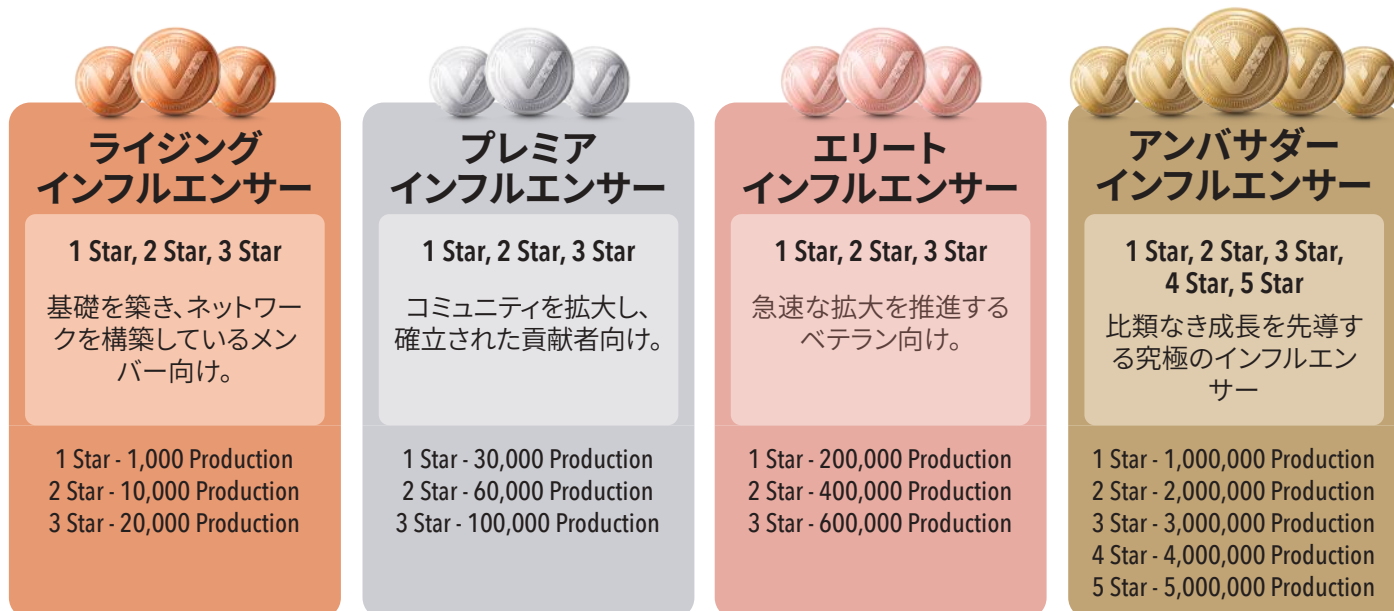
ライジング
インフルエンサー

1 Star, 2 Star, 3 Star

基礎を築き、ネットワークを構築しているメンバー向け。

1 Star - 1,000 Production
2 Star - 10,000 Production
3 Star - 20,000 Production

プレミア
インフルエンサー

1 Star, 2 Star, 3 Star

コミュニティを拡大し、確立された貢献者向け。

1 Star - 30,000 Production
2 Star - 60,000 Production
3 Star - 100,000 Production

エリート
インフルエンサー

1 Star, 2 Star, 3 Star

急速な拡大を推進するベテラン向け。

1 Star - 200,000 Production
2 Star - 400,000 Production
3 Star - 600,000 Production

アンバサダー
インフルエンサー

1 Star, 2 Star, 3 Star, 4 Star, 5 Star

比類なき成長を先導する究極のインフルエンサー

1 Star - 1,000,000 Production
2 Star - 2,000,000 Production
3 Star - 3,000,000 Production
4 Star - 4,000,000 Production
5 Star - 5,000,000 Production